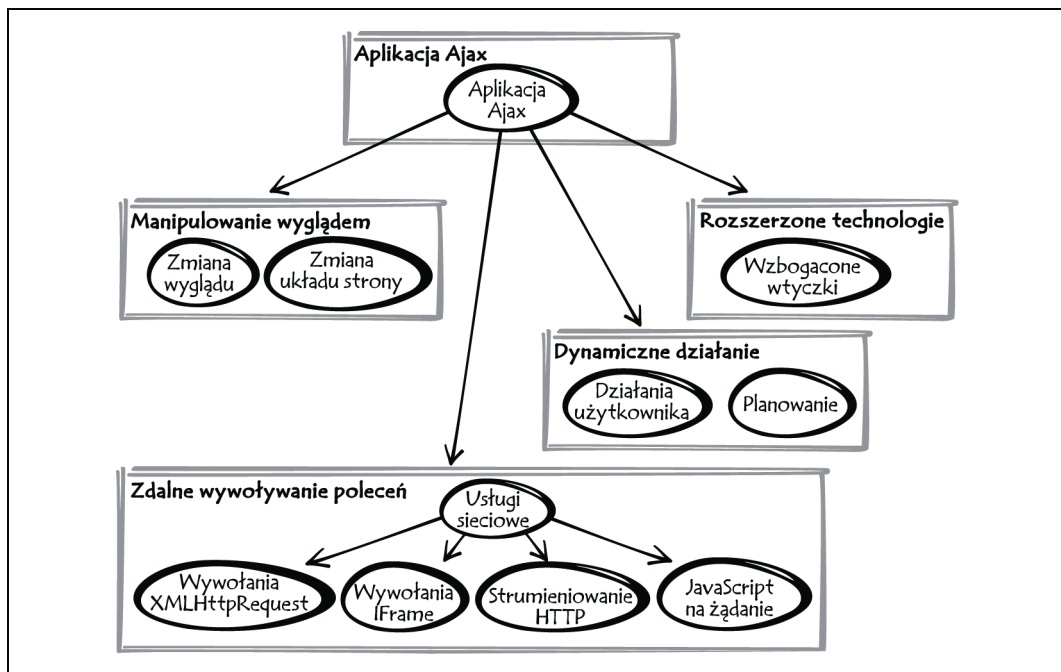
Aplikacja Ajax

Aplikacja Ajax

Manipulowanie wyglądem

Zmiana wyglądu

Zmiana układu strony

Rozszerzone technologie

Wzbogacone wtyczki

Dynamiczne działanie

Działania użytkownika

Planowanie

Zdalne wywoływanie poleceń

Usługi sieciowe

Wywołania XMLHttpRequest

Wywołania IFrame

Strumieniowanie HTTP

JavaScript na żądanie